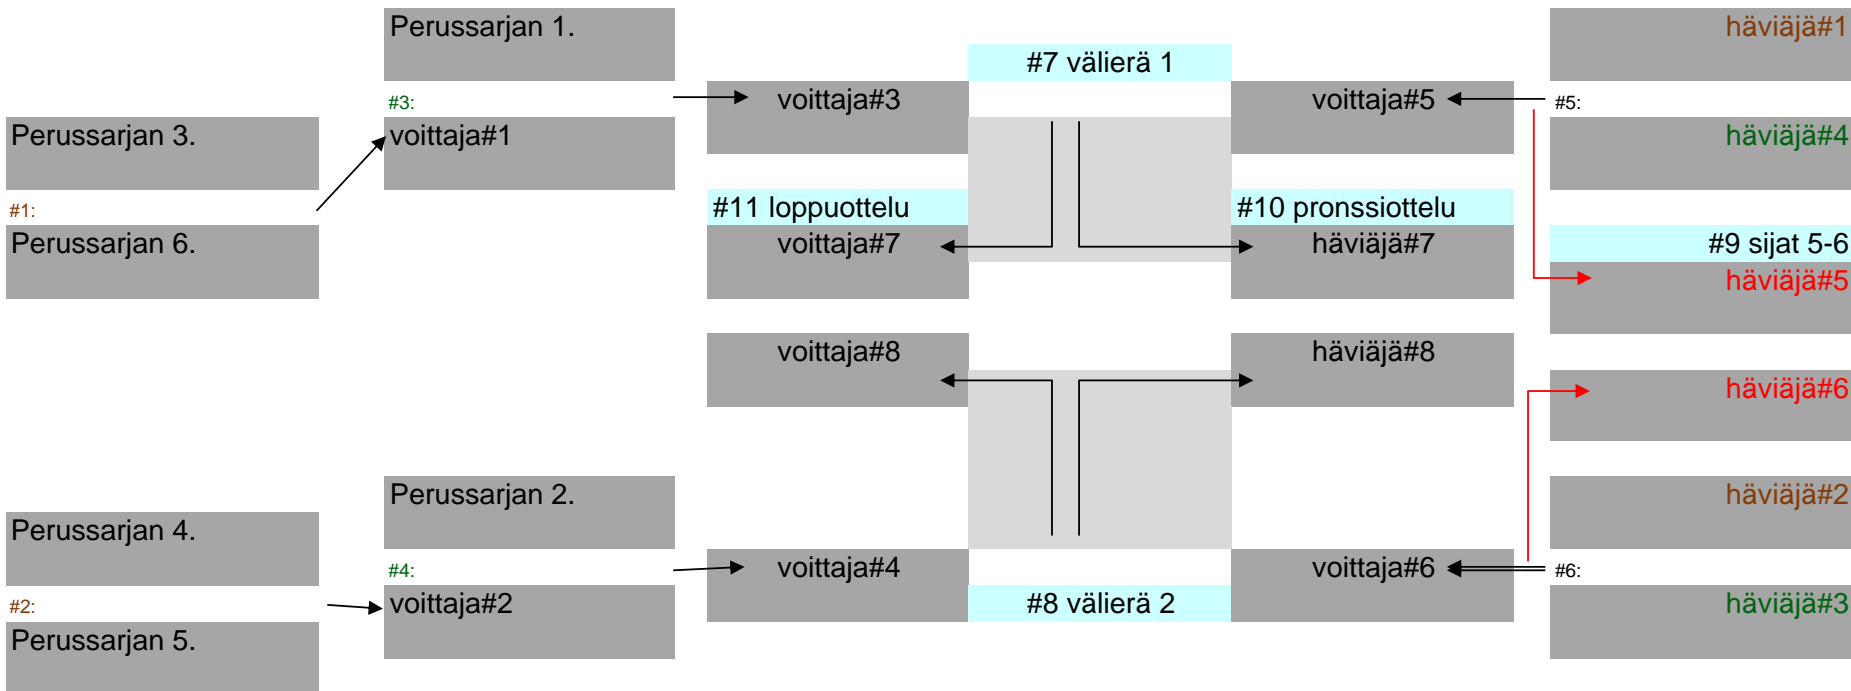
Perussarjan 1.

#7 välierä 1

häviäjä#1

#3:

voittaja#3

voittaja#5

#5:

Perussarjan 3.

voittaja#1

häviäjä#4

#1:

#11 loppuottelu

#10 pronssiottelu

Perussarjan 6.

voittaja#7

häviäjä#7

#9 sijat 5-6

häviäjä#5

voittaja#8

häviäjä#8

häviäjä#6

Perussarjan 2.

häviäjä#2

Perussarjan 4.

#4:

voittaja#4

voittaja#6

#6:

#2:

voittaja#2

#8 välierä 2

häviäjä#3

Perussarjan 5.